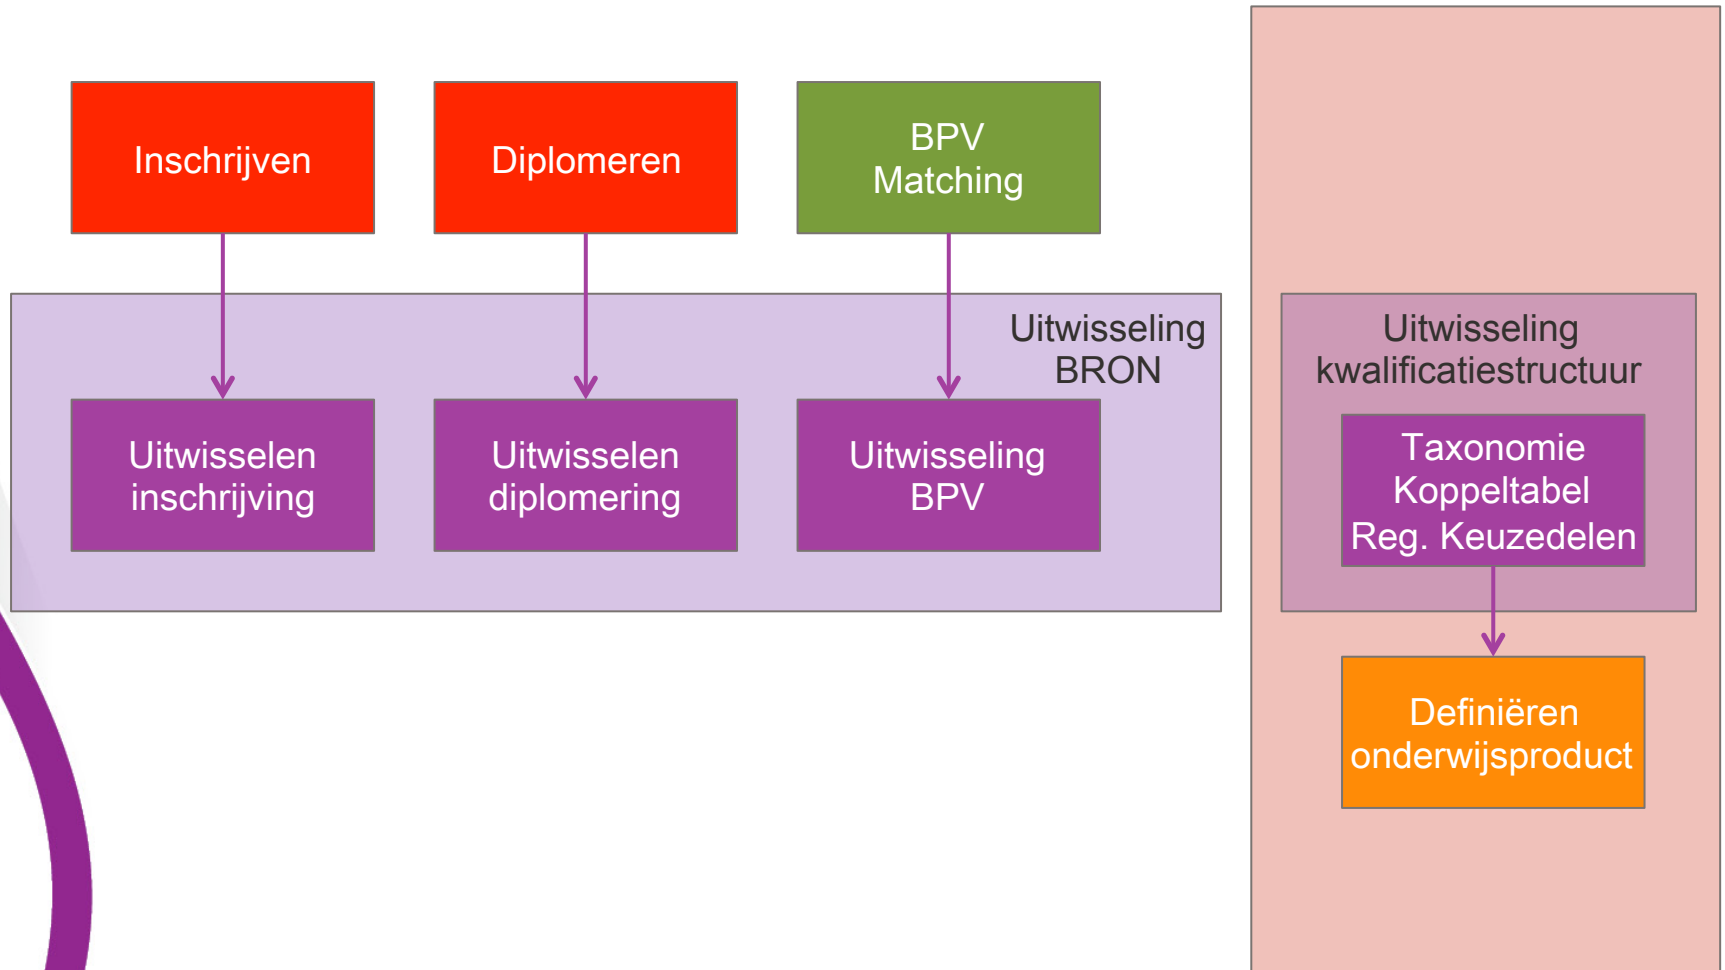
Inschrijven

Diplomeren

BPV
Matching

Uitwisseling
BRON

Uitwisselen
inschrijving

Uitwisselen
diplomering

Uitwisseling
BPV

Uitwisseling
kwalificatiestructuur

Taxonomie
Koppeltabel
Reg. Keuzedelen

Definiëren
onderwijsproduct